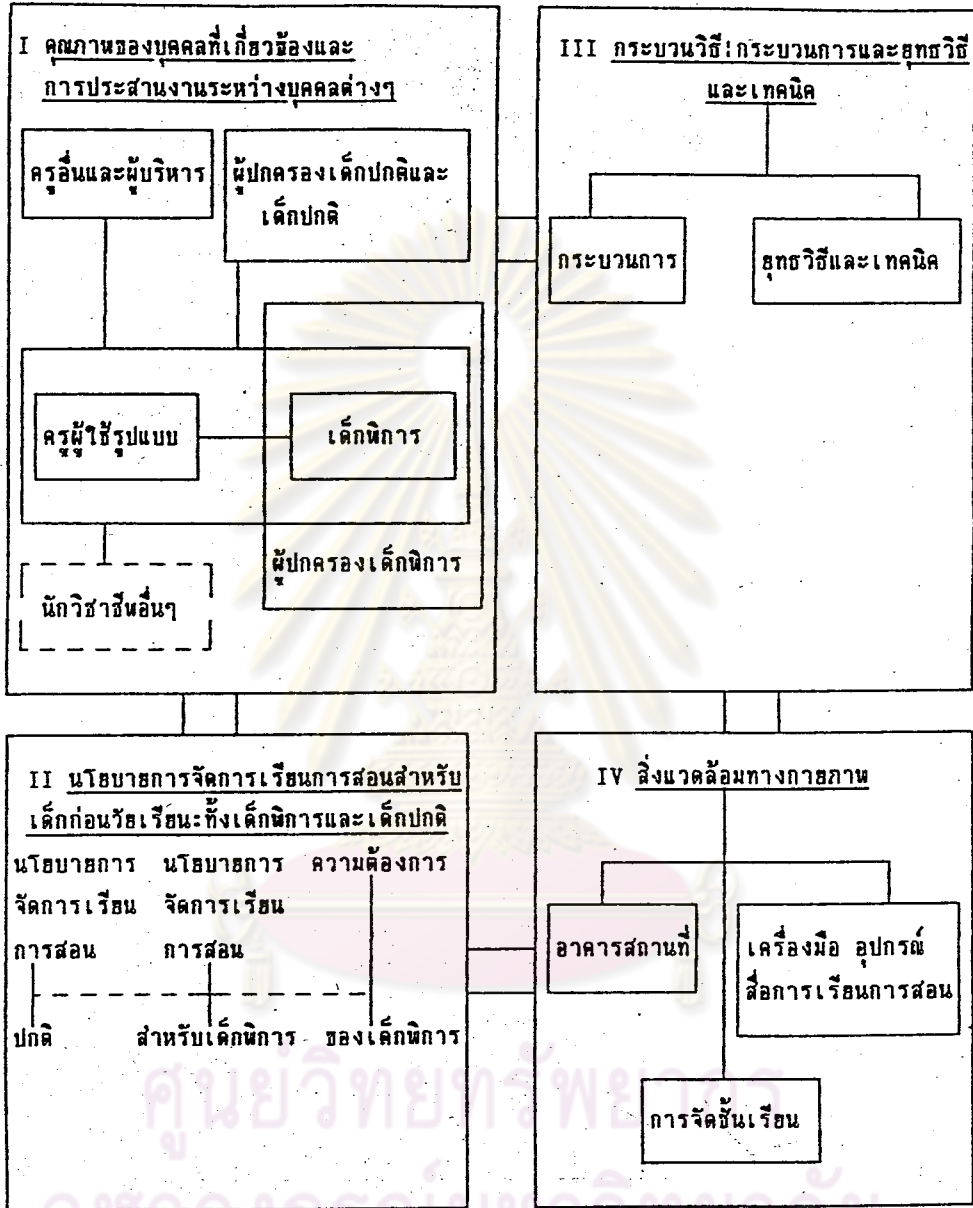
I คุณภาพของบุคคลที่เกี่ยวข้องและการประสานงานระหว่างบุคคลต่างๆ

ครูอื่นและผู้บริหาร

ผู้ปกครองเด็กปกติและเด็กปกติ

ครูผู้ใช้รูปแบบ

เด็กพิการ

ผู้ปกครองเด็กพิการ

นักวิชาชีพอื่นๆ

III กระบวนวิธี:กระบวนการและยุทธวิธีและเทคนิค

กระบวนการ

ยุทธวิธีและเทคนิค

II นโยบายการจัดการเรียนการสอนสำหรับเด็กก่อนวัยเรียนะทั้งเด็กพิการและเด็กปกติ

นโยบายการจัดการเรียนการสอนปกติ

นโยบายการจัดการเรียนการสอนสำหรับเด็กพิการ

ความต้องการของเด็กพิการ

IV สิ่งแวดล้อมทางกายภาพ

อาคารสถานที่

เครื่องมือ อุปกรณ์ สื่อการเรียนการสอน

การจัดชั้นเรียน

ศูนย์วิทยทรัพยากร